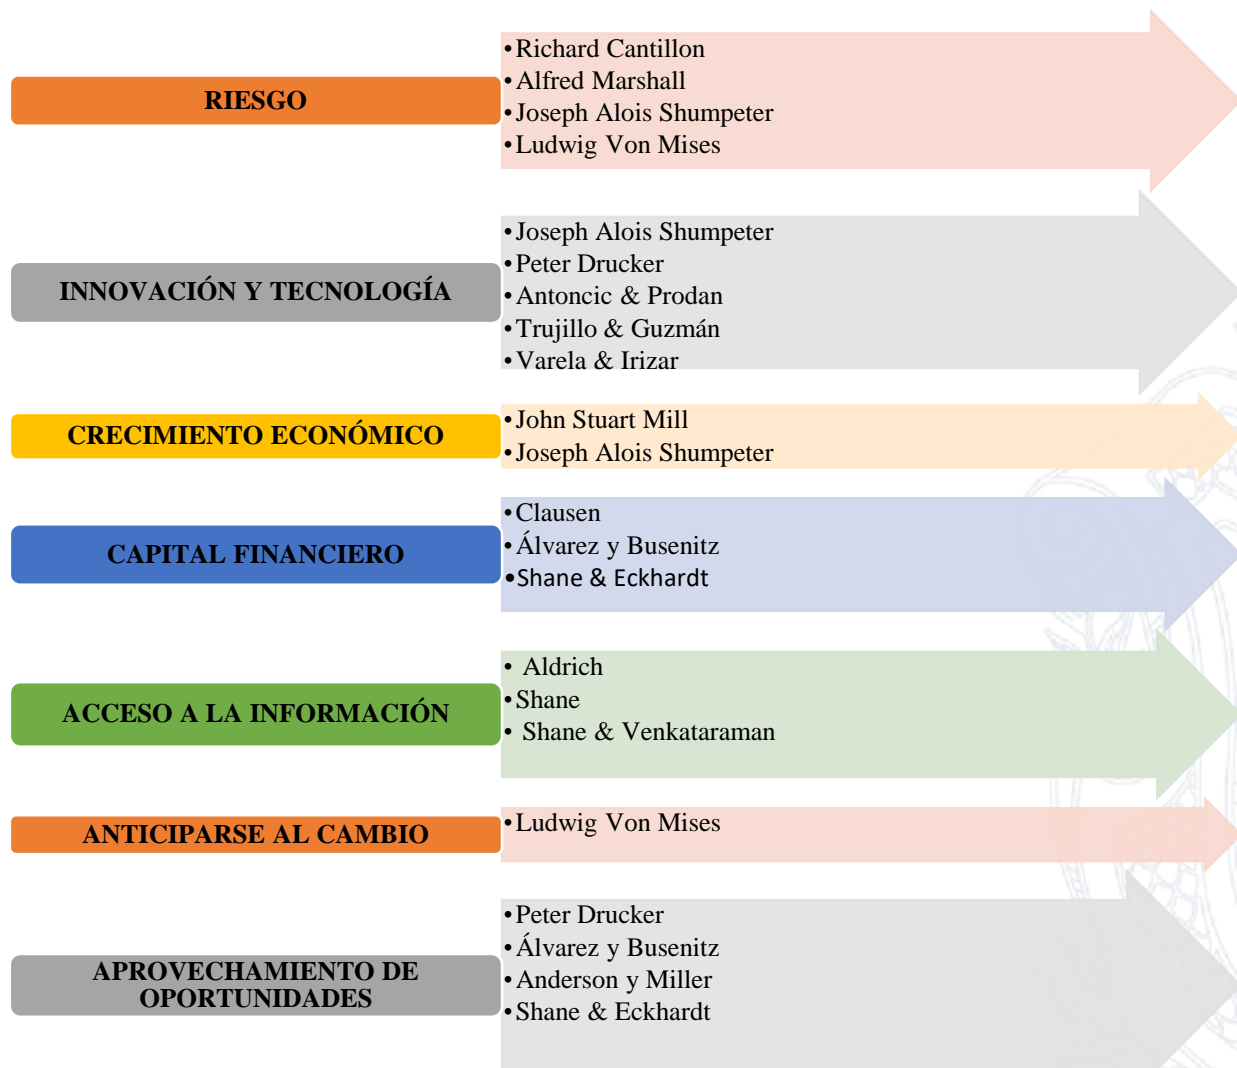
RIESGO

•Richard Cantillon
•Alfred Marshall
•Joseph Alois Shumpeter
•Ludwig Von Mises

INNOVACIÓN Y TECNOLOGÍA

•Joseph Alois Shumpeter
•Peter Drucker
•Antoncic & Prodan
•Trujillo & Guzmán
•Varela & Irizar

CRECIMIENTO ECONÓMICO

•John Stuart Mill
•Joseph Alois Shumpeter

CAPITAL FINANCIERO

•Clausen
•Álvarez y Busenitz
•Shane & Eckhardt

ACCESO A LA INFORMACIÓN

• Aldrich
•Shane
• Shane & Venkataraman

ANTICIPARSE AL CAMBIO

•Ludwig Von Mises

APROVECHAMIENTO DE OPORTUNIDADES

•Peter Drucker
•Álvarez y Busenitz
•Anderson y Miller
•Shane & Eckhardt